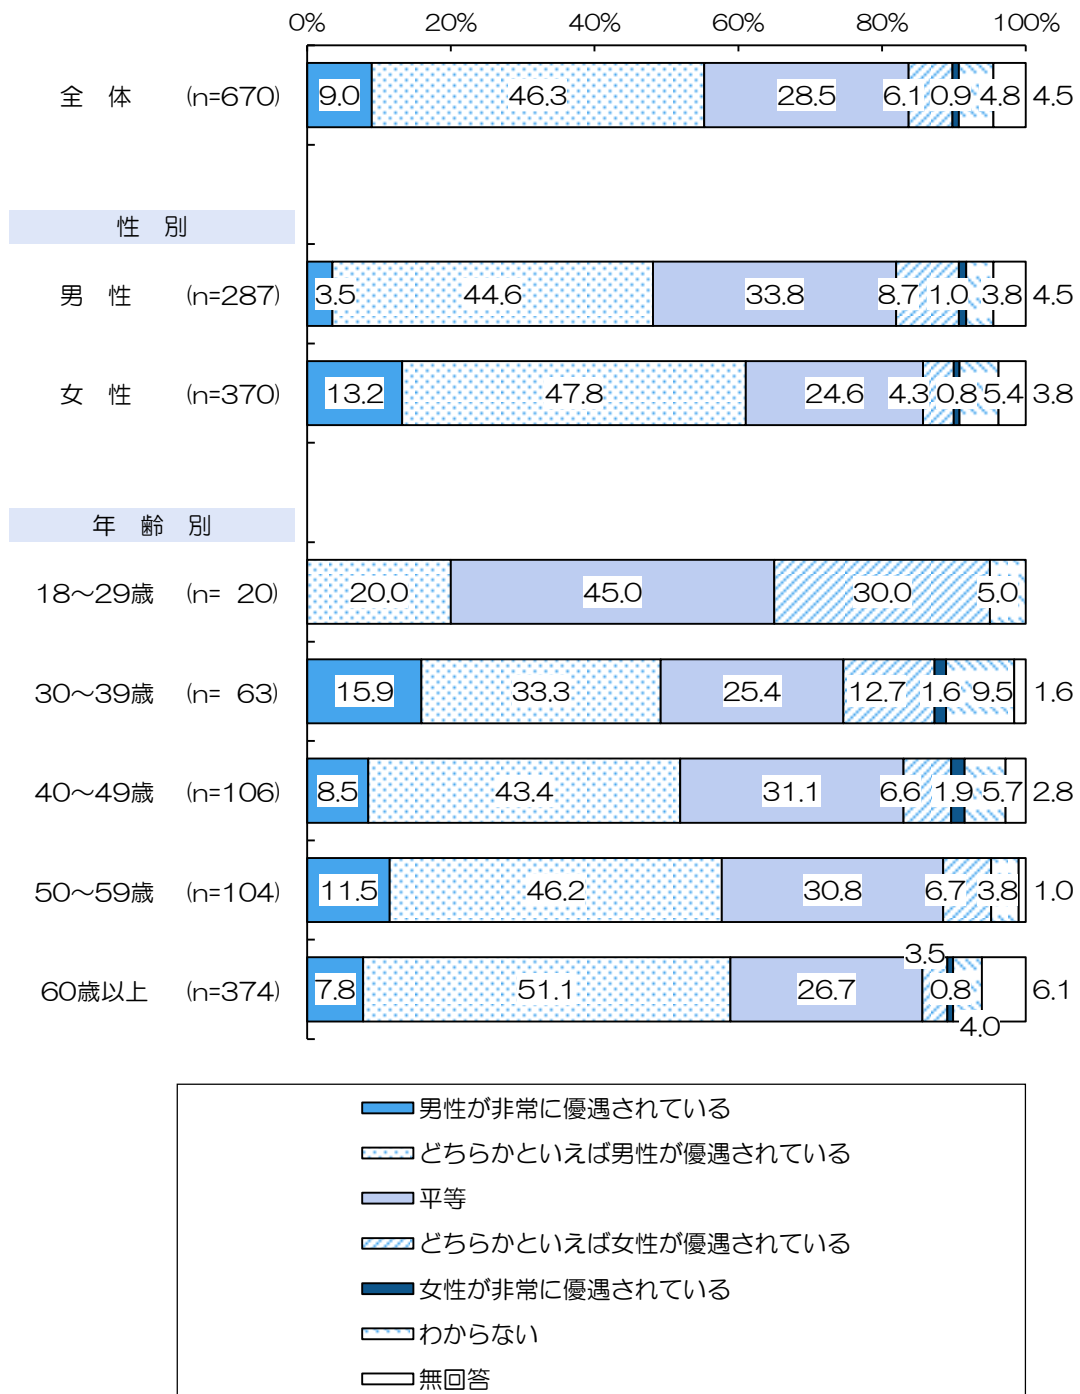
0% 20% 40% 60% 80% 100%

| | | | | | | | | |
|---|---|---|---|---|---|---|---|---|
| 全 体 | (n=670) | 9.0 | 46.3 | 28.5 | 6.1 | 0.9 | 4.8 | 4.5 |
| 性 別 | | | | | | | | |
| 男 性 | (n=287) | 3.5 | 44.6 | 33.8 | 8.7 | 1.0 | 3.8 | 4.5 |
| 女 性 | (n=370) | 13.2 | 47.8 | 24.6 | 4.3 | 0.8 | 5.4 | 3.8 |
| 年 齢 別 | | | | | | | | |
| 18~29歳 | (n= 20) | | 20.0 | 45.0 | 30.0 | | 5.0 | |
| 30~39歳 | (n= 63) | 15.9 | 33.3 | 25.4 | 12.7 | 1.6 | 9.5 | 1.6 |
| 40~49歳 | (n=106) | 8.5 | 43.4 | 31.1 | 6.6 | 1.9 | 5.7 | 2.8 |
| 50~59歳 | (n=104) | 11.5 | 46.2 | 30.8 | 6.7 | | 3.8 | 1.0 |
| 60歳以上 | (n=374) | 7.8 | 51.1 | 26.7 | 3.5 | 0.8 | 4.0 | 6.1 |

男性が非常に優遇されている
どちらかといえば男性が優遇されている
平等
どちらかといえば女性が優遇されている
女性が非常に優遇されている
わからない
無回答